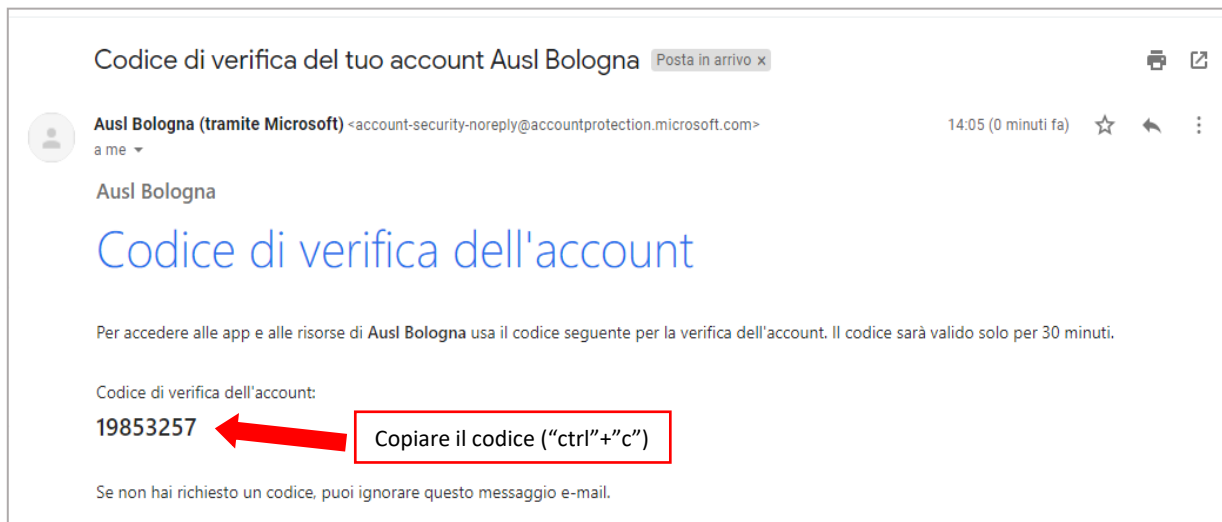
Codice di verifica del tuo account Ausl Bologna Posta in arrivo ×

Ausl Bologna (tramite Microsoft) <account-security-noreply@accountprotection.microsoft.com>
a me

14:05 (0 minuti fa)

Ausl Bologna

Codice di verifica dell'account

Per accedere alle app e alle risorse di **Ausl Bologna** usa il codice seguente per la verifica dell'account. Il codice sarà valido solo per 30 minuti.

Codice di verifica dell'account:
19853257

Copiare il codice (“ctrl”+”c”)

Se non hai richiesto un codice, puoi ignorare questo messaggio e-mail.